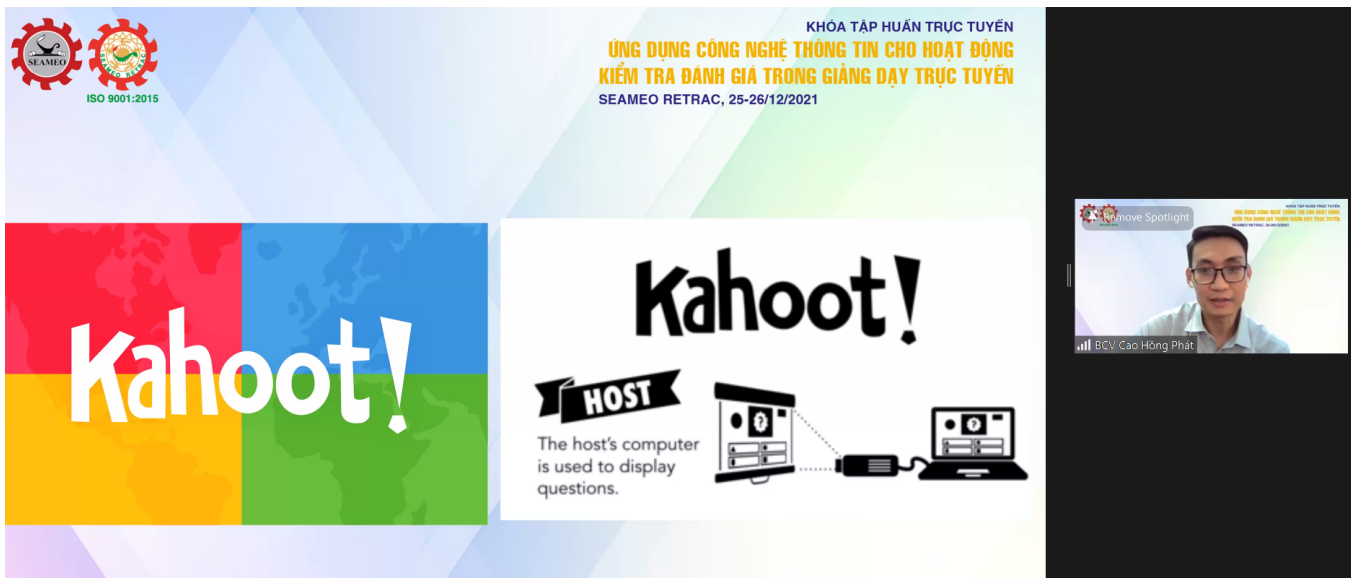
SEAMEO

SEAMEO RETRAC

ISO 9001:2015

KHÓA TẬP HUẤN TRỰC TUYẾN
ỨNG DỤNG CÔNG NGHỆ THÔNG TIN CHO HOẠT ĐỘNG KIỂM TRA ĐÁNH GIÁ TRONG GIẢNG DẠY TRỰC TUYẾN
SEAMEO RETRAC, 25-26/12/2021

Kahoot!

Kahoot!

HOST

The host's computer is used to display questions.

?

?

Remove Spotlight

BCV Cao Hồng Phát